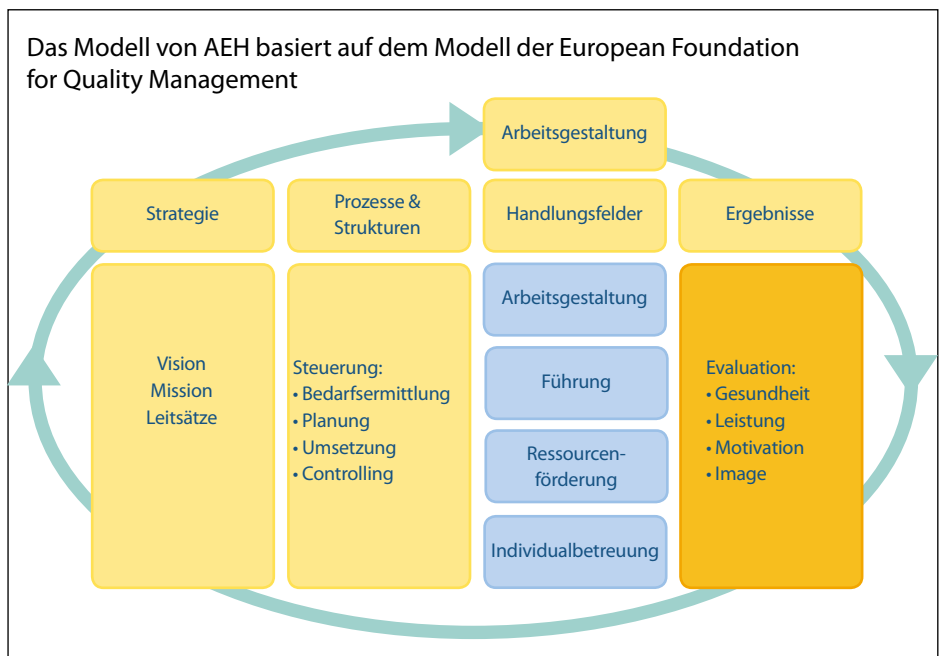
Das Modell von AEH basiert auf dem Modell der European Foundation for Quality Management

Arbeitsgestaltung

Strategie

Prozesse & Strukturen

Handlungsfelder

Ergebnisse

Vision
Mission
Leitsätze

Steuerung:
• Bedarfsermittlung
• Planung
• Umsetzung
• Controlling

Arbeitsgestaltung

Führung

Ressourcenförderung

Individualbetreuung

Evaluation:
• Gesundheit
• Leistung
• Motivation
• Image